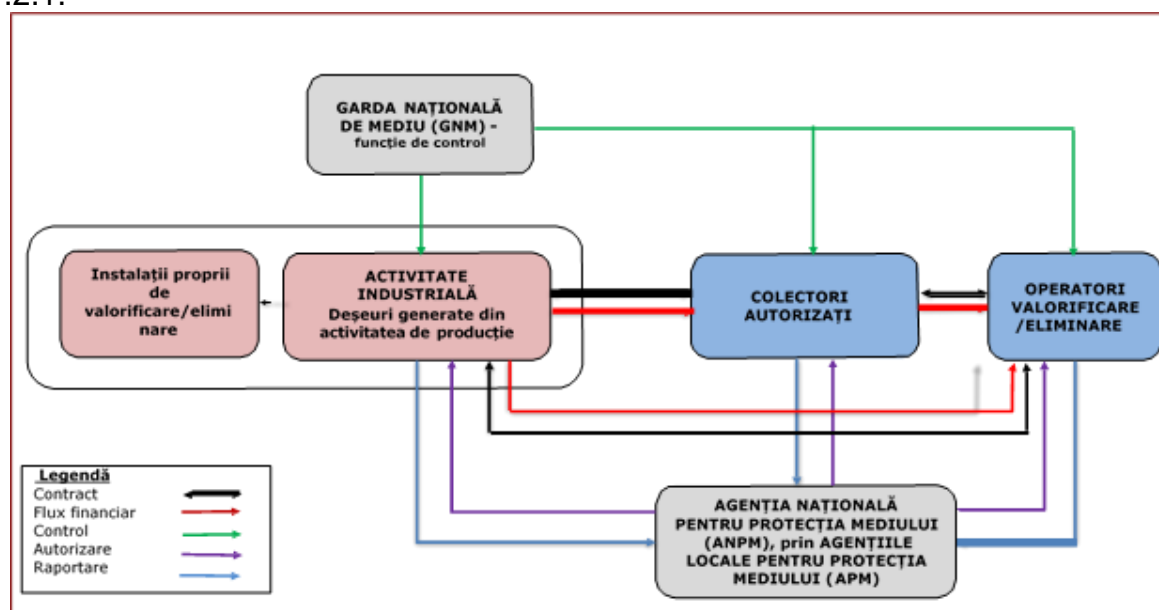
.2.1.

GARDA NAȚIONALĂ DE MEDIU (GNM) - funcție de control

Instalații proprii de valorificare/eliminare

ACTIVITATE INDUSTRIALĂ
Deșeuri generate din activitatea de producție

COLECTORI AUTORIZAȚI

OPERATORI VALORIFICARE /ELIMINARE

Legendă
Contract
Flux financiar
Control
Autorizare
Raportare

AGENȚIA NAȚIONALĂ PENTRU PROTECȚIA MEDIULUI (ANPM), prin AGENȚIILE LOCALE PENTRU PROTECȚIA MEDIULUI (APM)